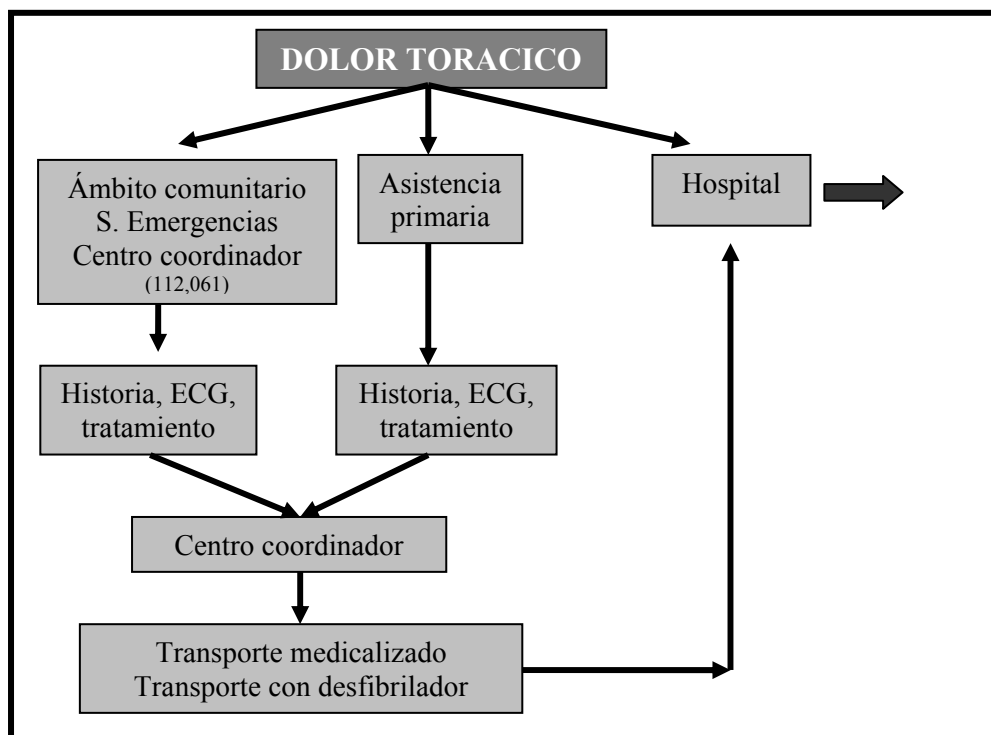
DOLOR TORACICO

Ámbito comunitario
S. Emergencias
Centro coordinador
(112,061)

Asistencia primaria

Hospital

Historia, ECG, tratamiento

Historia, ECG, tratamiento

Centro coordinador

Transporte medicalizado
Transporte con desfibrilador